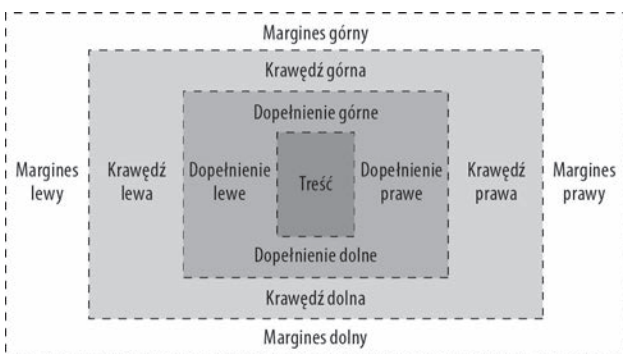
Margines górny

Krawędź górna

Dopełnienie górne

Margines lewy

Krawędź lewa

Dopełnienie lewe

Treść

Dopełnienie prawe

Krawędź prawa

Margines prawy

Dopełnienie dolne

Krawędź dolna

Margines dolny